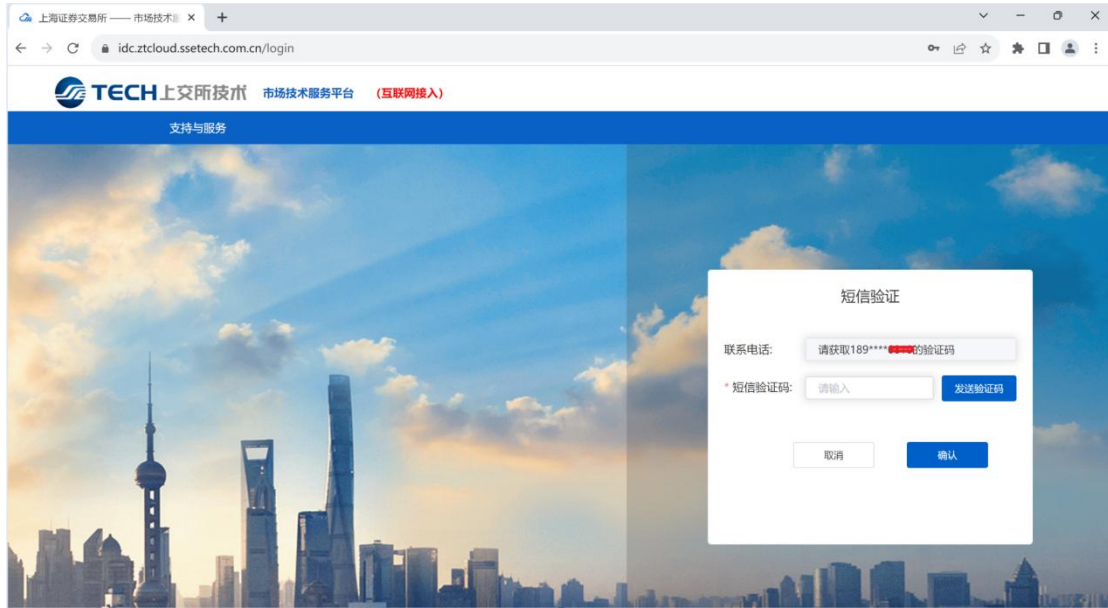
上海证券交易所 —— 市场技术

idc.ztcloud.ssetech.com.cn/login

TECH上交所技术 市场技术服务平台 (互联网接入)

支持与服务

短信验证

联系电话: 请获取189****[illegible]的验证码

* 短信验证码: 请输入 发送验证码

取消 确认